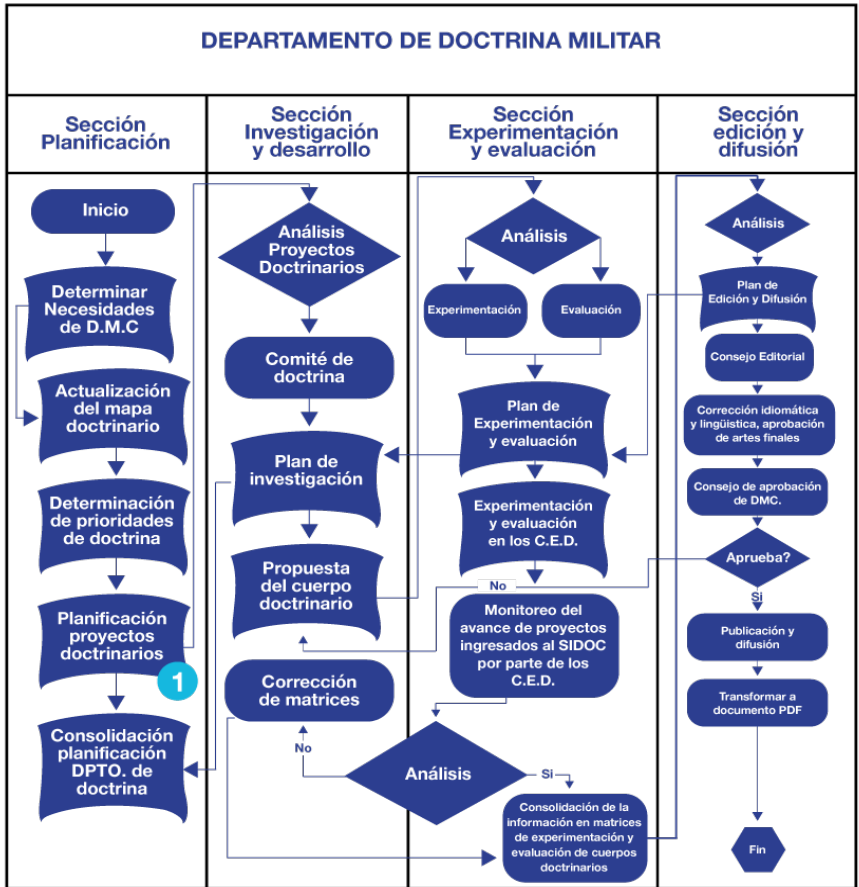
DEPARTAMENTO DE DOCTRINA MILITAR

Sección Planificación

Sección Investigación y desarrollo

Sección Experimentación y evaluación

Sección edición y difusión

Inicio

Determinar Necesidades de D.M.C

Actualización del mapa doctrinario

Determinación de prioridades de doctrina

Planificación proyectos doctrinarios

1

Consolidación planificación DPTO. de doctrina

Análisis Proyectos Doctrinarios

Comité de doctrina

Plan de investigación

Propuesta del cuerpo doctrinario

Corrección de matrices

No

Análisis

Experimentación

Evaluación

Plan de Experimentación y evaluación

Experimentación y evaluación en los C.E.D.

No

Monitoreo del avance de proyectos ingresados al SIDOC por parte de los C.E.D.

Análisis

Si

Consolidación de la información en matrices de experimentación y evaluación de cuerpos doctrinarios

Análisis

Plan de Edición y Difusión

Consejo Editorial

Corrección idiomática y lingüística, aprobación de artes finales

Consejo de aprobación de DMC.

Aprueba?

Si

Publicación y difusión

Transformar a documento PDF

Fin